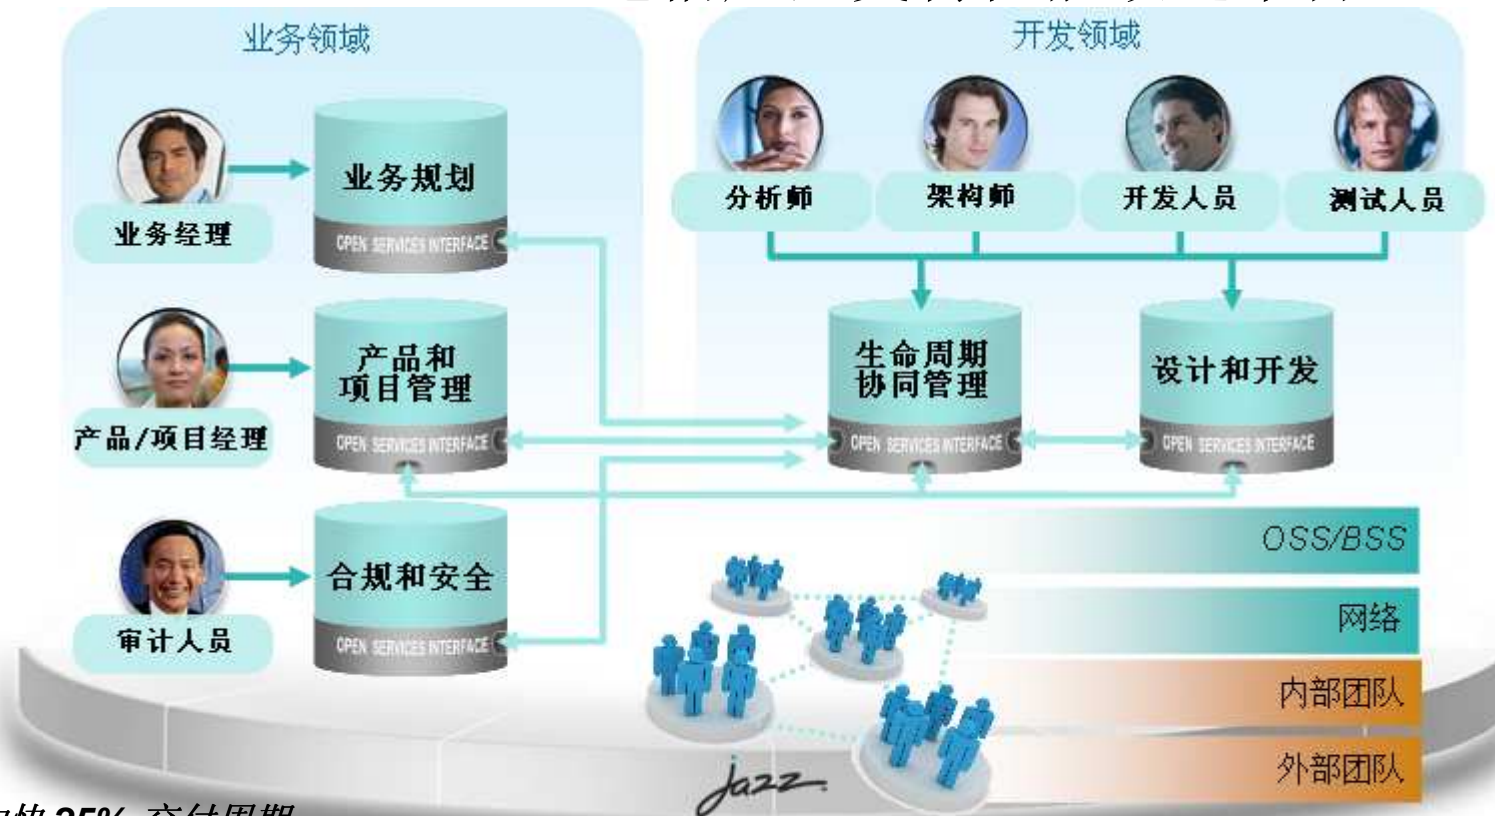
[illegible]

业务领域

开发领域

业务经理

业务规划

OPEN SERVICES INTERFACE

产品/项目经理

产品和
项目管理

OPEN SERVICES INTERFACE

审计人员

合规和安全

OPEN SERVICES INTERFACE

分析师

架构师

开发人员

测试人员

生命周期
协同管理

OPEN SERVICES INTERFACE

设计和开发

OPEN SERVICES INTERFACE

OSS/BSS

网络

内部团队

外部团队

Jazz

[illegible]快 25% 交付周期